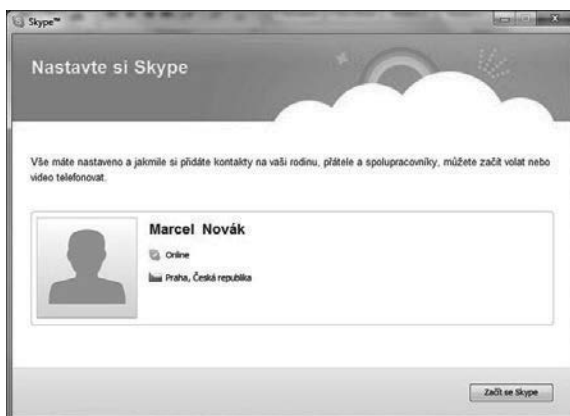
Skype™

Nastavte si Skype

Vše máte nastaveno a jakmile si přidáte kontakty na vaši rodinu, přátele a spolupracovníky, můžete začít volat nebo video telefonovat.

Marcel Novák

Online

Praha, Česká republika

Začít se Skype